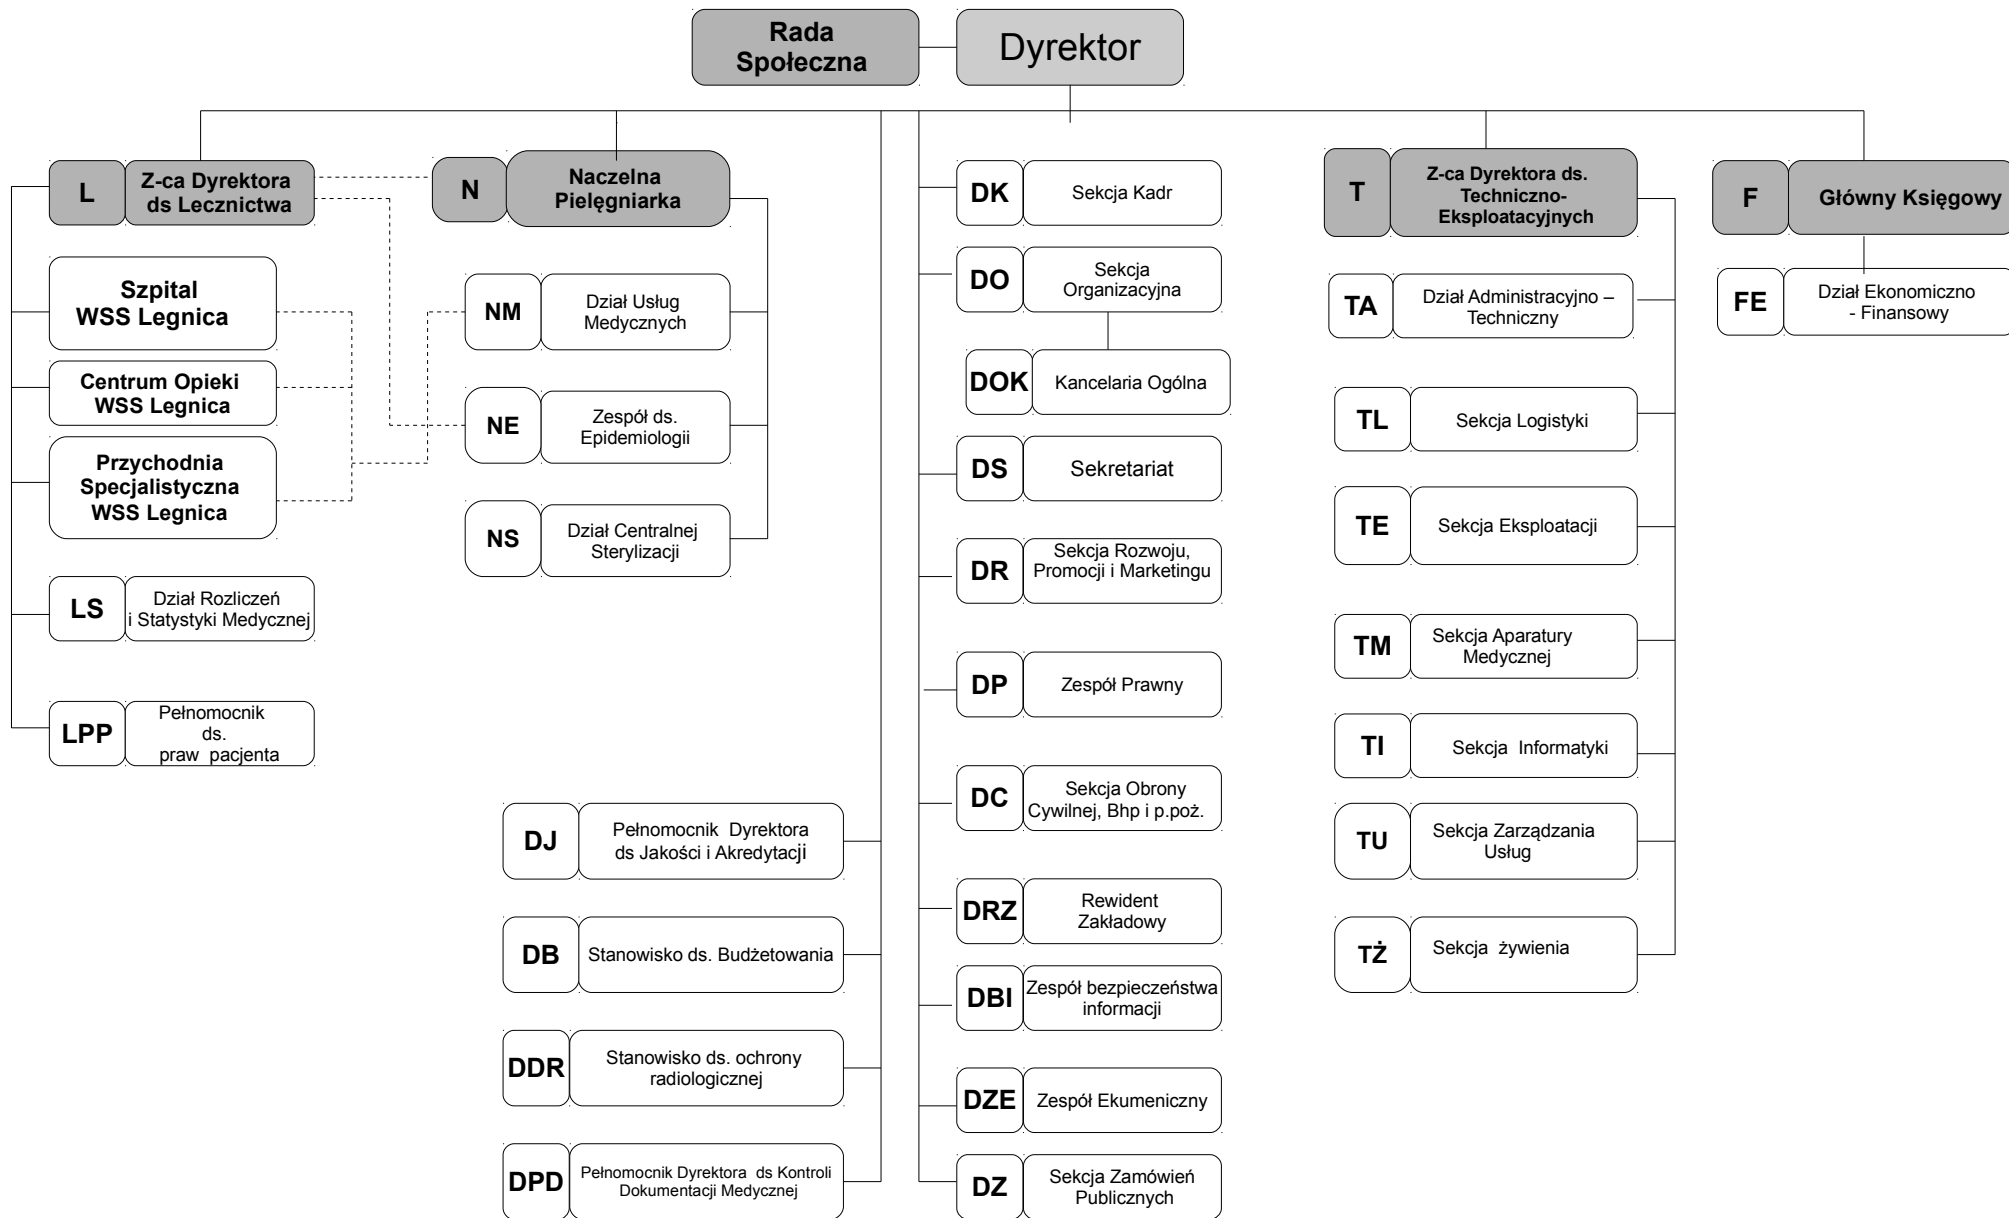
Rada Społeczna

Dyrektor

L Z-ca Dyrektora ds Lecznictwa

N Naczelna Pielęgniarka

DK Sekcja Kadr

T Z-ca Dyrektora ds. Techniczno-Eksploatacyjnych

F Główny Księgowy

Szpital WSS Legnica

Centrum Opieki WSS Legnica

Przychodnia Specjalistyczna WSS Legnica

LS Dział Rozliczeń i Statystyki Medycznej

LPP Pełnomocnik ds. praw pacjenta

NM Dział Usług Medycznych

NE Zespół ds. Epidemiologii

NS Dział Centralnej Sterylizacji

DO Sekcja Organizacyjna

DOK Kancelaria Ogólna

DS Sekretariat

DR Sekcja Rozwoju, Promocji i Marketingu

DP Zespół Prawny

DC Sekcja Obrony Cywilnej, Bhp i p.poż.

DRZ Rewident Zakładowy

DBI Zespół bezpieczeństwa informacji

DZE Zespół Ekumeniczny

DZ Sekcja Zamówień Publicznych

DJ Pełnomocnik Dyrektora ds Jakości i Akredytacji

DB Stanowisko ds. Budżetowania

DDR Stanowisko ds. ochrony radiologicznej

DPD Pełnomocnik Dyrektora ds Kontroli Dokumentacji Medycznej

TA Dział Administracyjno – Techniczny

TL Sekcja Logistyki

TE Sekcja Eksploatacji

TM Sekcja Aparatury Medycznej

TI Sekcja Informatyki

TU Sekcja Zarządzania Usług

TŻ Sekcja żywienia

FE Dział Ekonomiczno - Finansowy